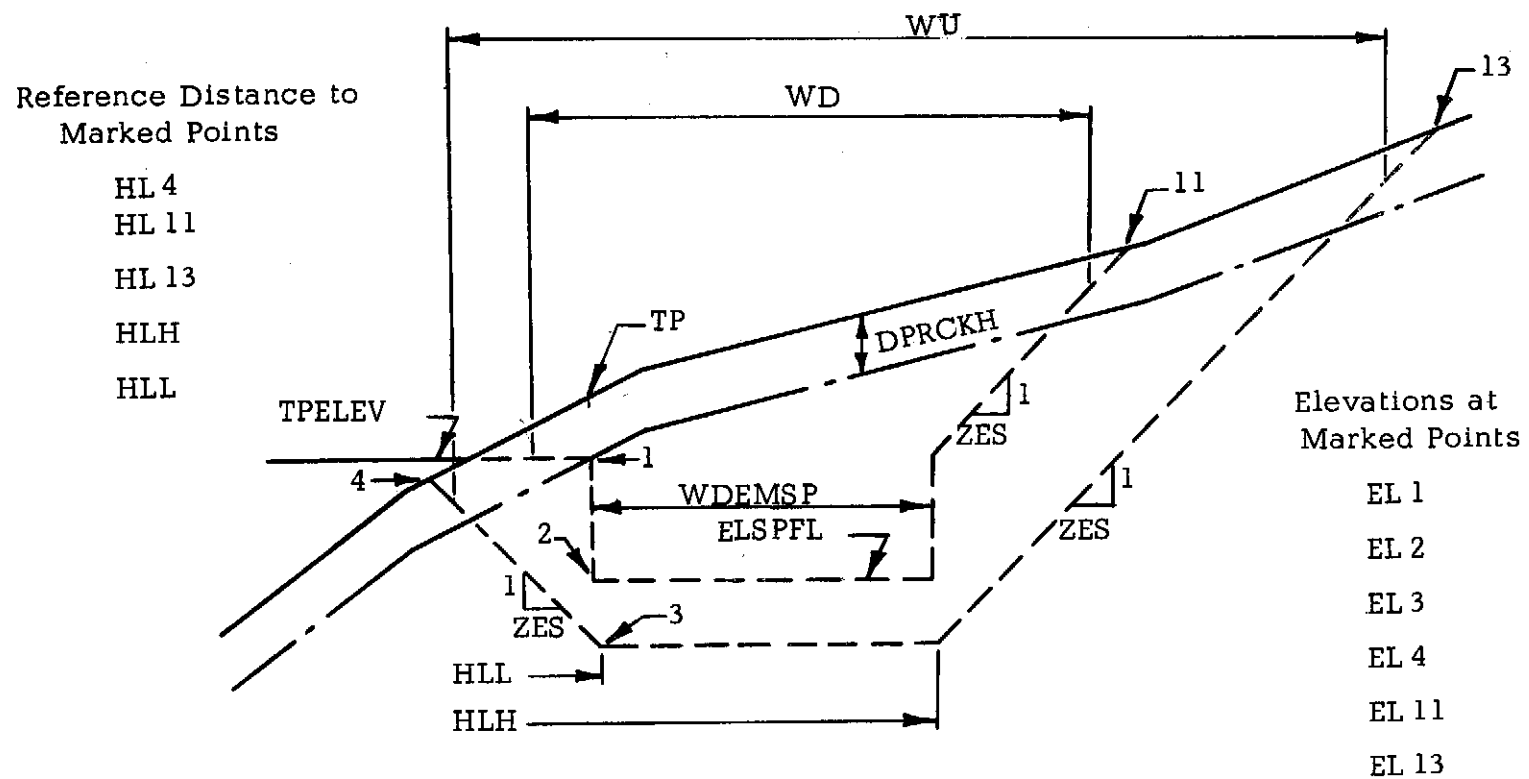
WU

Reference Distance to Marked Points

HL 4
HL 11
HL 13
HLH
HLL

WD

13

11

TP

DPRCKH

TPELEV

1

ZES

Elevations at Marked Points

1

4

WDEMSP

1

EL 1

2

ELSPFL

ZES

EL 2

1

ZES

3

EL 3

HLL

EL 4

HLH

EL 11

EL 13